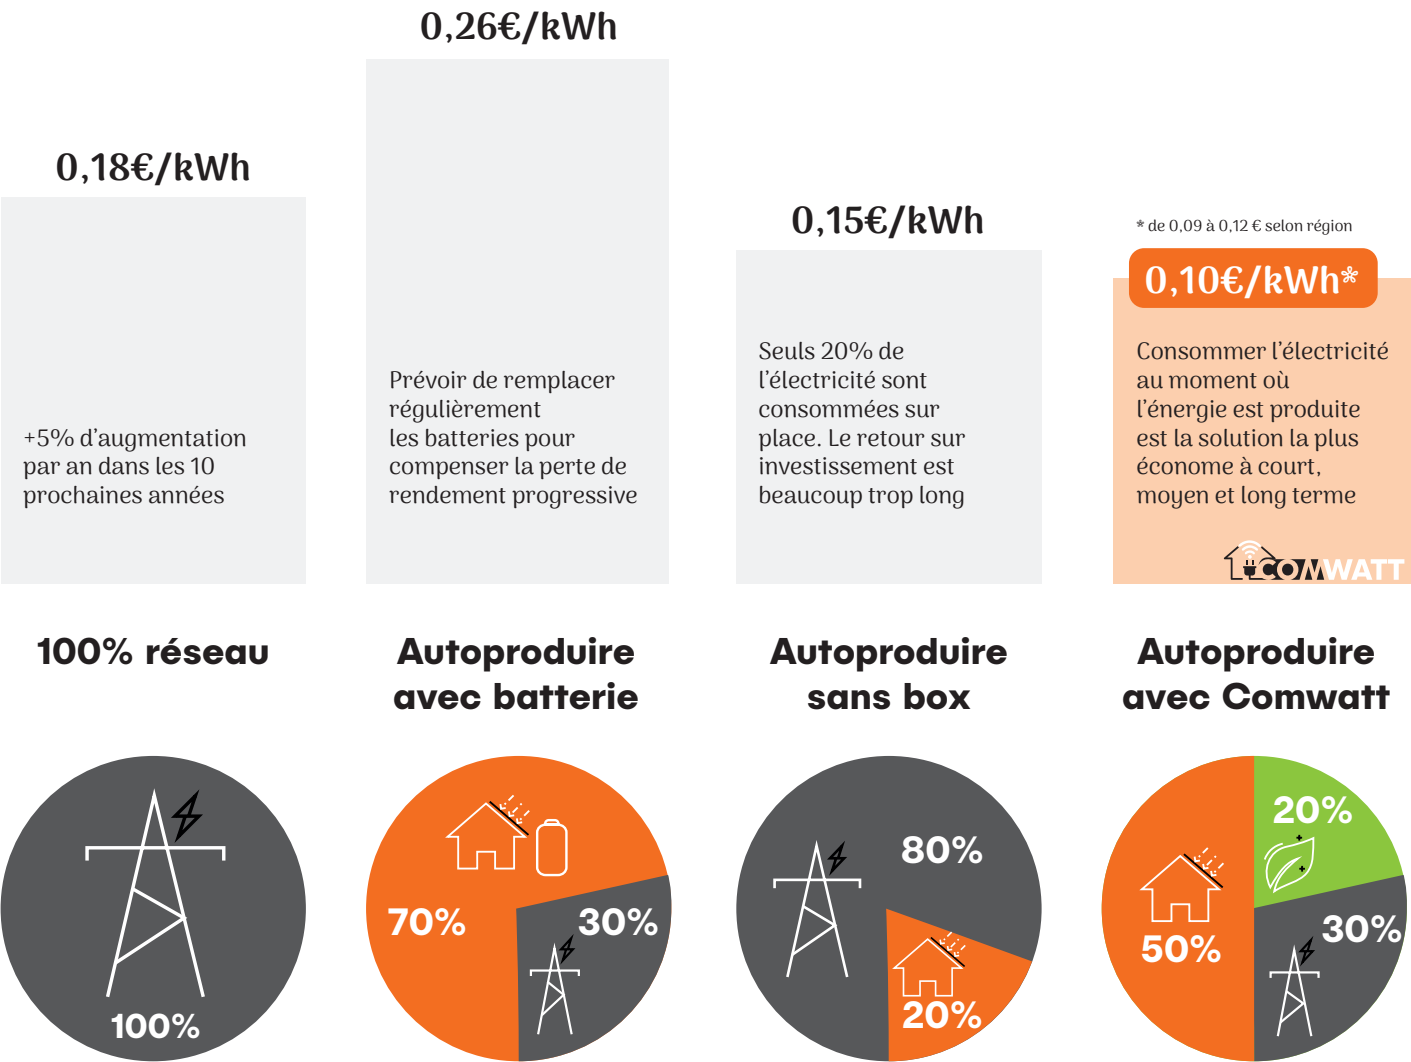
0,18€/kWh

+5% d'augmentation par an dans les 10 prochaines années

100% réseau

100%

0,26€/kWh

Prévoir de remplacer régulièrement les batteries pour compenser la perte de rendement progressive

Autoproduire avec batterie

70%

30%

0,15€/kWh

Seuls 20% de l'électricité sont consommées sur place. Le retour sur investissement est beaucoup trop long

Autoproduire sans box

80%

20%

* de 0,09 à 0,12 € selon région

0,10€/kWh*

Consommer l'électricité au moment où l'énergie est produite est la solution la plus économe à court, moyen et long terme

COMWATT

Autoproduire avec Comwatt

20%

50%

30%